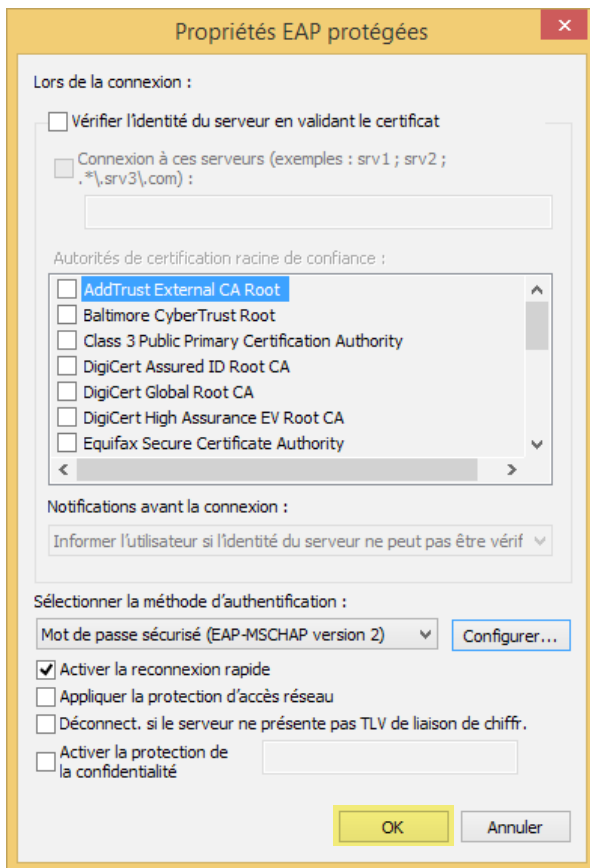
Propriétés EAP protégées

Lors de la connexion :

Vérifier l'identité du serveur en validant le certificat

Connexion à ces serveurs (exemples : srv1 ; srv2 ; .*\.srv3\.com) :

Autorités de certification racine de confiance :

AddTrust External CA Root
Baltimore CyberTrust Root
Class 3 Public Primary Certification Authority
DigiCert Assured ID Root CA
DigiCert Global Root CA
DigiCert High Assurance EV Root CA
Equifax Secure Certificate Authority

Notifications avant la connexion :

Informer l'utilisateur si l'identité du serveur ne peut pas être vérif

Sélectionner la méthode d'authentification :

Mot de passe sécurisé (EAP-MSCHAP version 2)

Configurer...

Activer la reconnexion rapide

Appliquer la protection d'accès réseau

Déconnect. si le serveur ne présente pas TLV de liaison de chiffr.

Activer la protection de la confidentialité

OK

Annuler